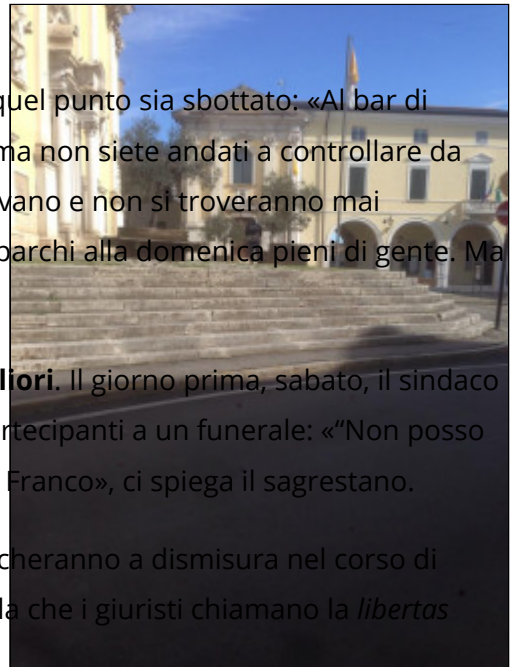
quel punto sia sbottato: «Al bar di
ma non siete andati a controllare da
vano e non si troveranno mai
parchi alla domenica pieni di gente. Ma

lori. Il giorno prima, sabato, il sindaco
rtecipanti a un funerale: «"Non posso
Franco», ci spiega il sagrestano.

cheranno a dismisura nel corso di
la che i giuristi chiamano la *libertas*